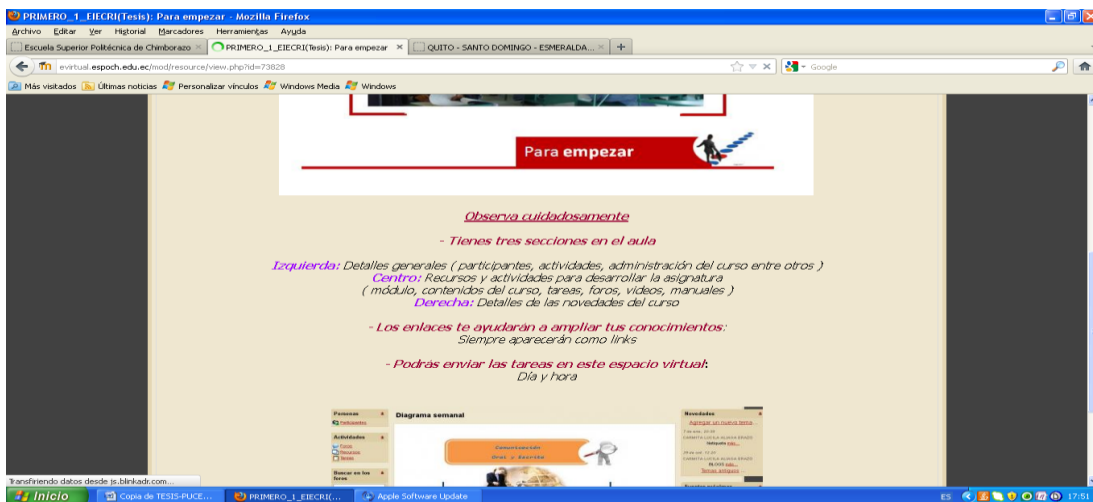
PRIMERO_1_EIECRI(Tesis): Para empezar - Mozilla Firefox

Archivo Editar Ver Historial Marcadores Herramientas Ayuda

Escuela Superior Politécnica de Chimborazo ×
PRIMERO_1_EIECRI(Tesis): Para empezar ×
QUITO - SANTO DOMINGO - ESMERALDA... ×
+

evirtual.espoch.edu.ec/mod/resource/view.php?id=73828

Google

Más visitados Últimas noticias Personalizar vínculos Windows Media Windows

Para empezar

Observa cuidadosamente

- Tienes tres secciones en el aula

Izquierda: Detalles generales ( participantes, actividades, administración del curso entre otros )
Centro: Recursos y actividades para desarrollar la asignatura
( módulo, contenidos del curso, tareas, foros, videos, manuales )
Derecha: Detalles de las novedades del curso

- Los enlaces te ayudarán a ampliar tus conocimientos:
Siempre aparecerán como links

- Podrás enviar las tareas en este espacio virtual:
Día y hora

Personas
Participantes

Actividades
Foros
Recursos
Tareas

Buscar en los foros

Diagrama semanal

Comunicación
Oral y Escrita

Novedades
Agregar un nuevo tema...
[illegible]
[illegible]
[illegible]
Temas antiguos ...

Transfiriendo datos desde js.blinkadr.com...

Inicio
Copia de TESIS-PUCE...
PRIMERO_1_EIECRI(...
Apple Software Update

ES 17:51